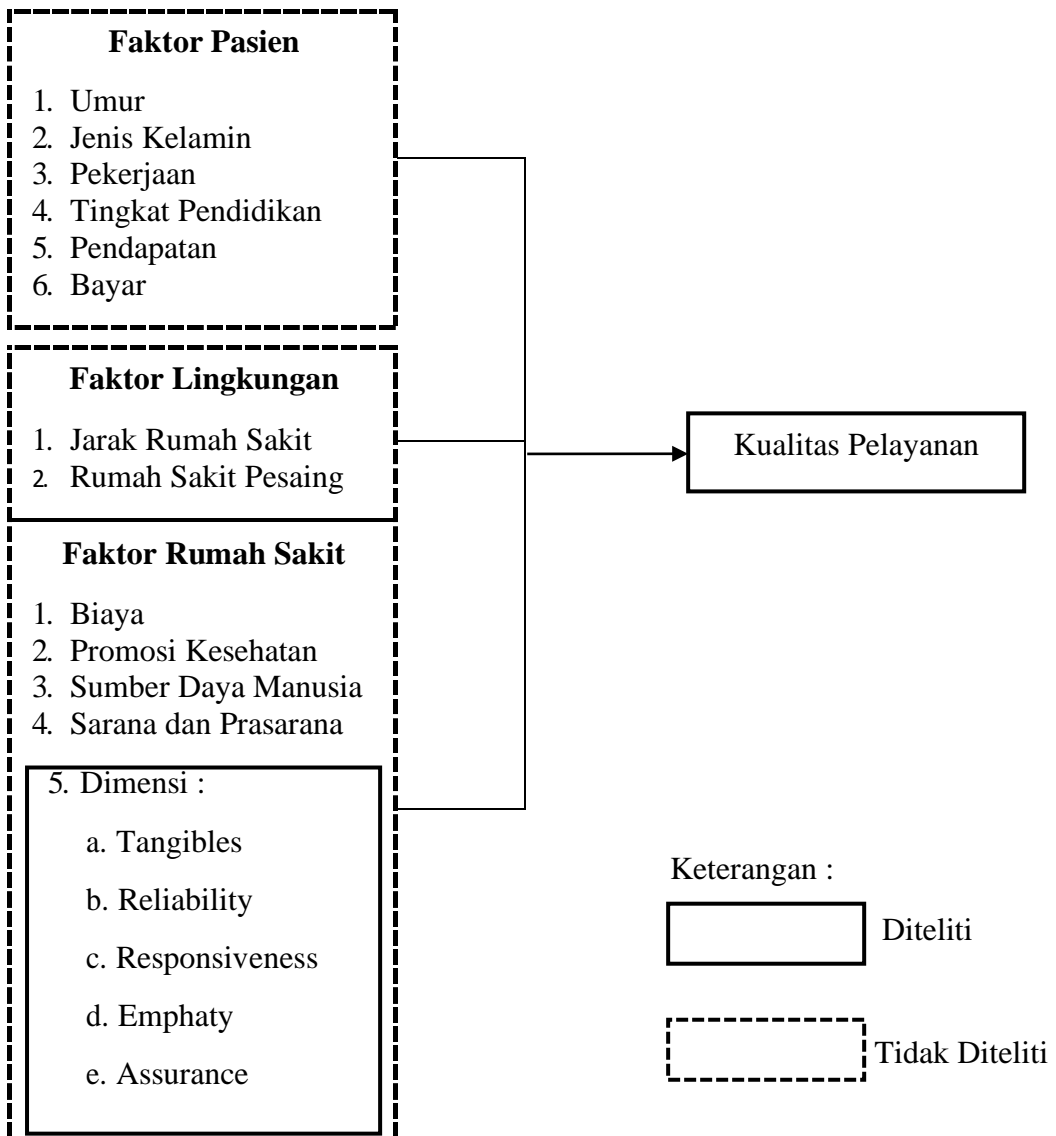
**Faktor Pasien**

1. Umur
2. Jenis Kelamin
3. Pekerjaan
4. Tingkat Pendidikan
5. Pendapatan
6. Bayar

**Faktor Lingkungan**

1. Jarak Rumah Sakit
2. Rumah Sakit Pesaing

**Faktor Rumah Sakit**

1. Biaya
2. Promosi Kesehatan
3. Sumber Daya Manusia
4. Sarana dan Prasarana

5. Dimensi :

a. Tangibles

b. Reliability

c. Responsiveness

d. Emphaty

e. Assurance

Kualitas Pelayanan

Keterangan :

Diteliti

Tidak Diteliti